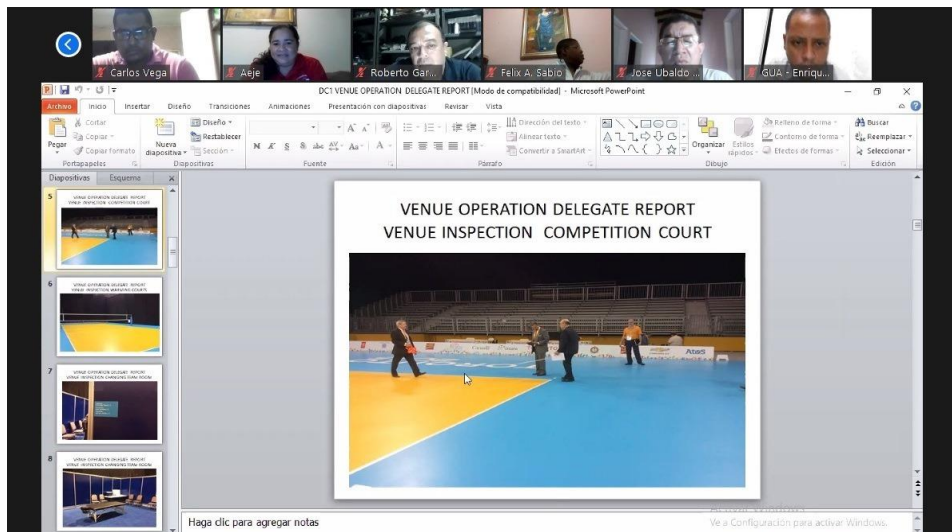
Carlos Vega
Aeje
Roberto Gar...
Felix A. Sabio
Jose Ubaldo ...
GUA - Enriqu...

DC1 VENUE OPERATION DELEGATE REPORT [Modo de compatibilidad] - Microsoft PowerPoint

Archivo Inicio Insertar Diseño Transiciones Animaciones Presentación con diapositivas Revisar Vista

Cortar
Copiar
Pegar
Copiar formato
Portapapeles
Nueva diapositiva
Diseño
Restablecer
Sección
Diapositivas
Fuente
Dirección del texto
Alinear texto
Convertir a SmartArt
Párrafo
Organizar
Estilos rápidos
Relleno de forma
Contorno de forma
Efectos de formas
Dibujo
Buscar
Reemplazar
Seleccionar
Edición

Diapositivas Esquema

5
VENUE OPERATION DELEGATE REPORT
VENUE INSPECTION COMPETITION COURT
6
VENUE OPERATION DELEGATE REPORT
VENUE INSPECTION WARMING COURT
7
VENUE OPERATION DELEGATE REPORT
VENUE INSPECTION CHANGING ROOM
8
VENUE OPERATION DELEGATE REPORT
VENUE INSPECTION CHANGING ROOM

VENUE OPERATION DELEGATE REPORT
VENUE INSPECTION COMPETITION COURT

Haga clic para agregar notas

Activar Windows
Ve a Configuración para activar Windows.